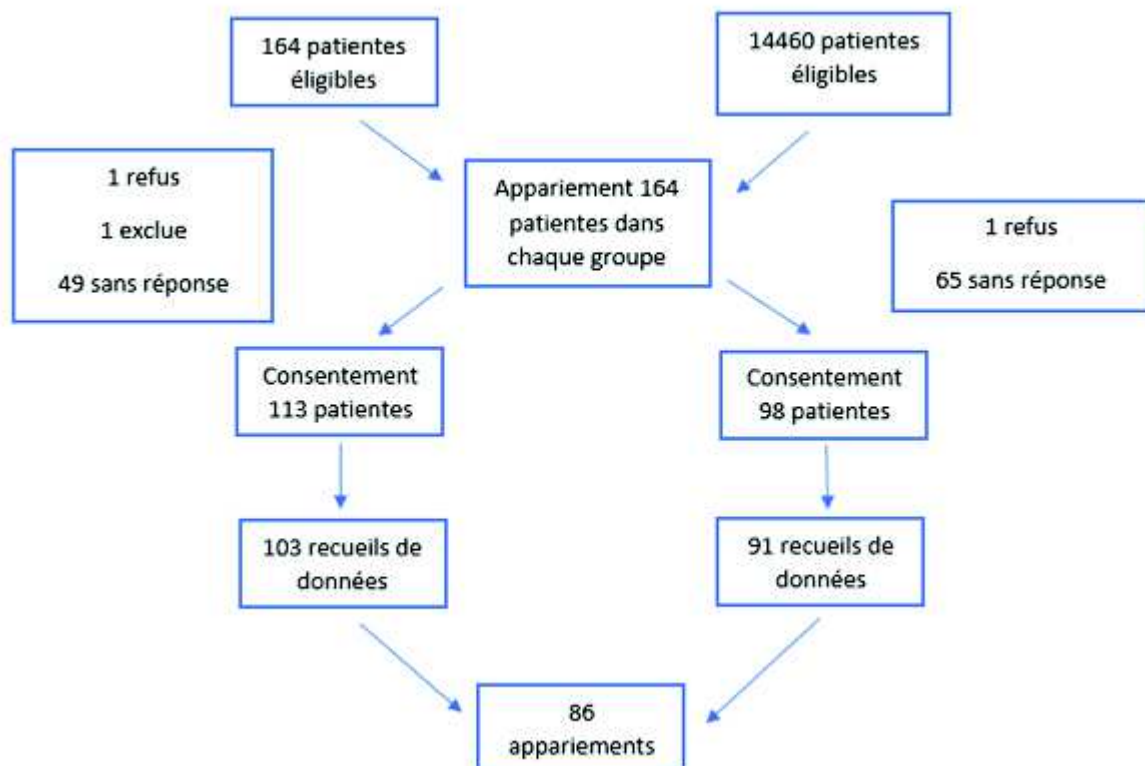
164 patientes éligibles

14460 patientes éligibles

1 refus

1 exclue

49 sans réponse

Appariement 164 patientes dans chaque groupe

1 refus

65 sans réponse

Consentement 113 patientes

Consentement 98 patientes

103 recueils de données

91 recueils de données

86 appariements